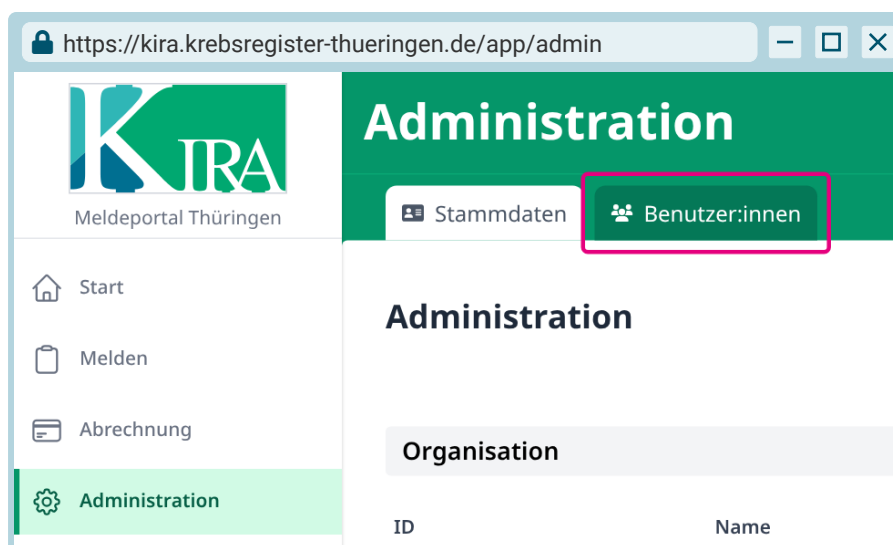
https://kira.krebsregister-thueringen.de/app/admin

KIRA

Meldeportal Thüringen

Start

Melden

Abrechnung

Administration

Administration

Stammdaten

Benutzer:innen

Administration

Organisation

ID

Name